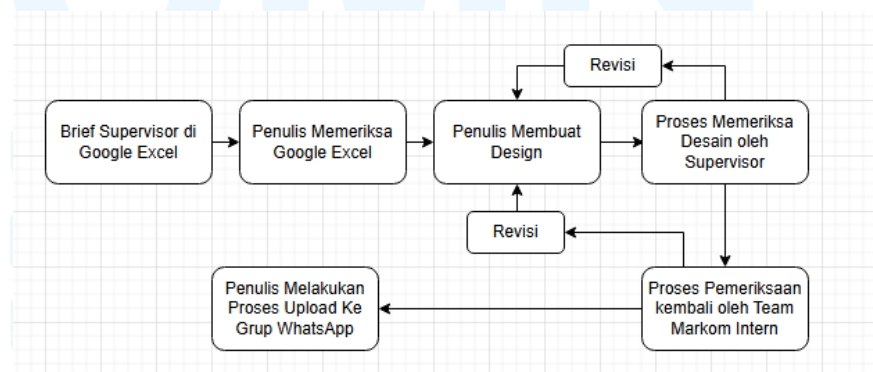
Revisi

Brief Supervisor di Google Excel

Penulis Memeriksa Google Excel

Penulis Membuat Design

Proses Memeriksa Desain oleh Supervisor

Revisi

Penulis Melakukan Proses Upload Ke Grup WhatsApp

Proses Pemeriksaan kembali oleh Team Markom Intern